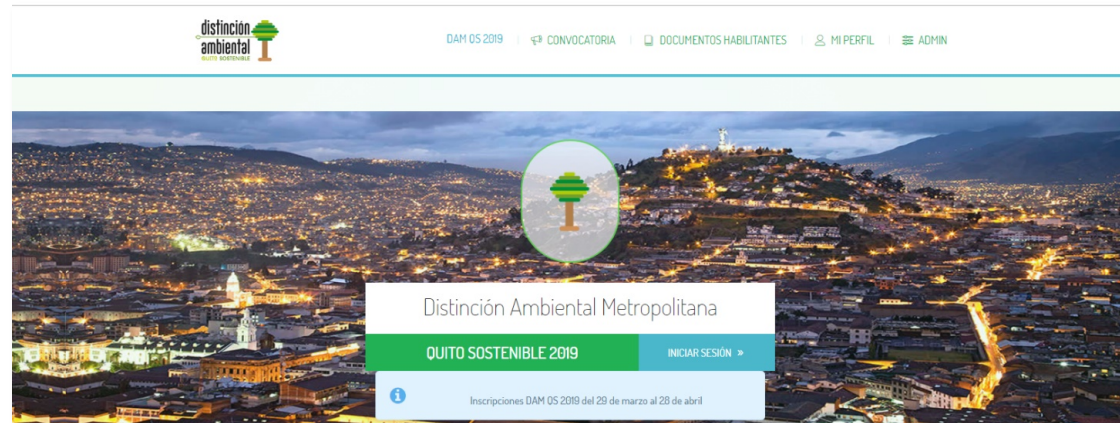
distinción ambiental QUITO SOSTENIBLE

DAM QS 2019 | CONVOCATORIA | DOCUMENTOS HABILITANTES | MI PERFIL | ADMIN

Distinción Ambiental Metropolitana

QUITO SOSTENIBLE 2019

INICIAR SESIÓN »

Inscripciones DAM QS 2019 del 29 de marzo al 28 de abril